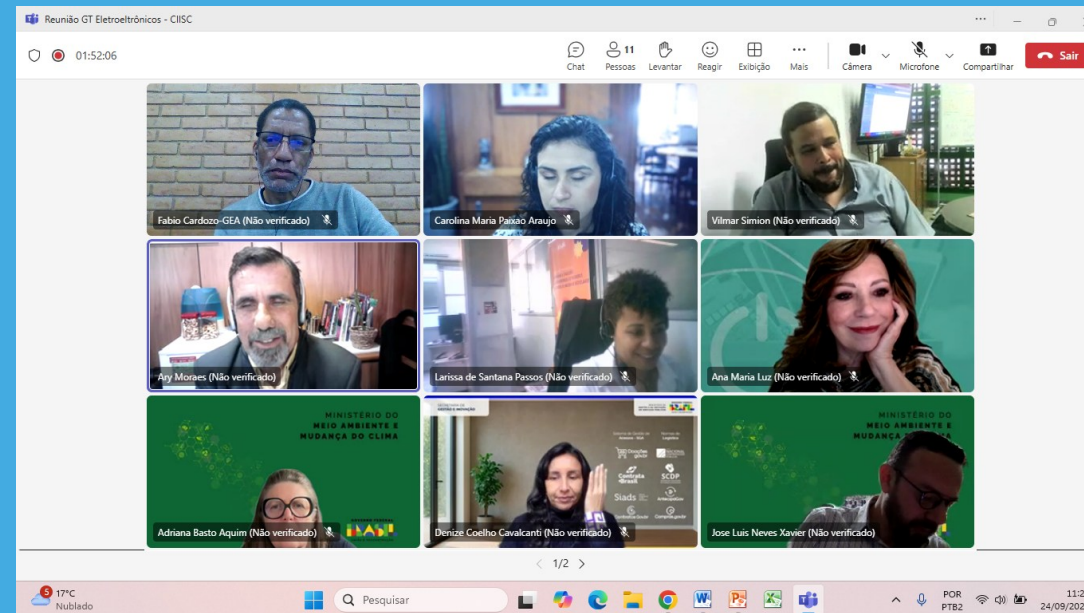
Reunião GT Eletroeletrônicos - CIISC

01:52:06

Chat
11
Pessoas
Levantar
Reagir
Exibição
Mais
Câmera
Microfone
Compartilhar
Sair

Fabio Cardozo-GEA (Não verificado)
Carolina Maria Paixao Araujo
Vilmar Simion (Não verificado)
Ary Moraes (Não verificado)
Larissa de Santana Passos (Não verificado)
Ana Maria Luz (Não verificado)

MINISTÉRIO DO MEIO AMBIENTE E MUDANÇA DO CLIMA
Adriana Basto Aquim (Não verificado)

Siads
SCDP
Denize Coelho Cavalcanti (Não verificado)

MINISTÉRIO DO MEIO AMBIENTE E MUDANÇA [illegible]
Jose Luis Neves Xavier (Não verificado)

1/2

5
17°C
Nublado
Pesquisar
POR
PTB2
11:2
24/09/202